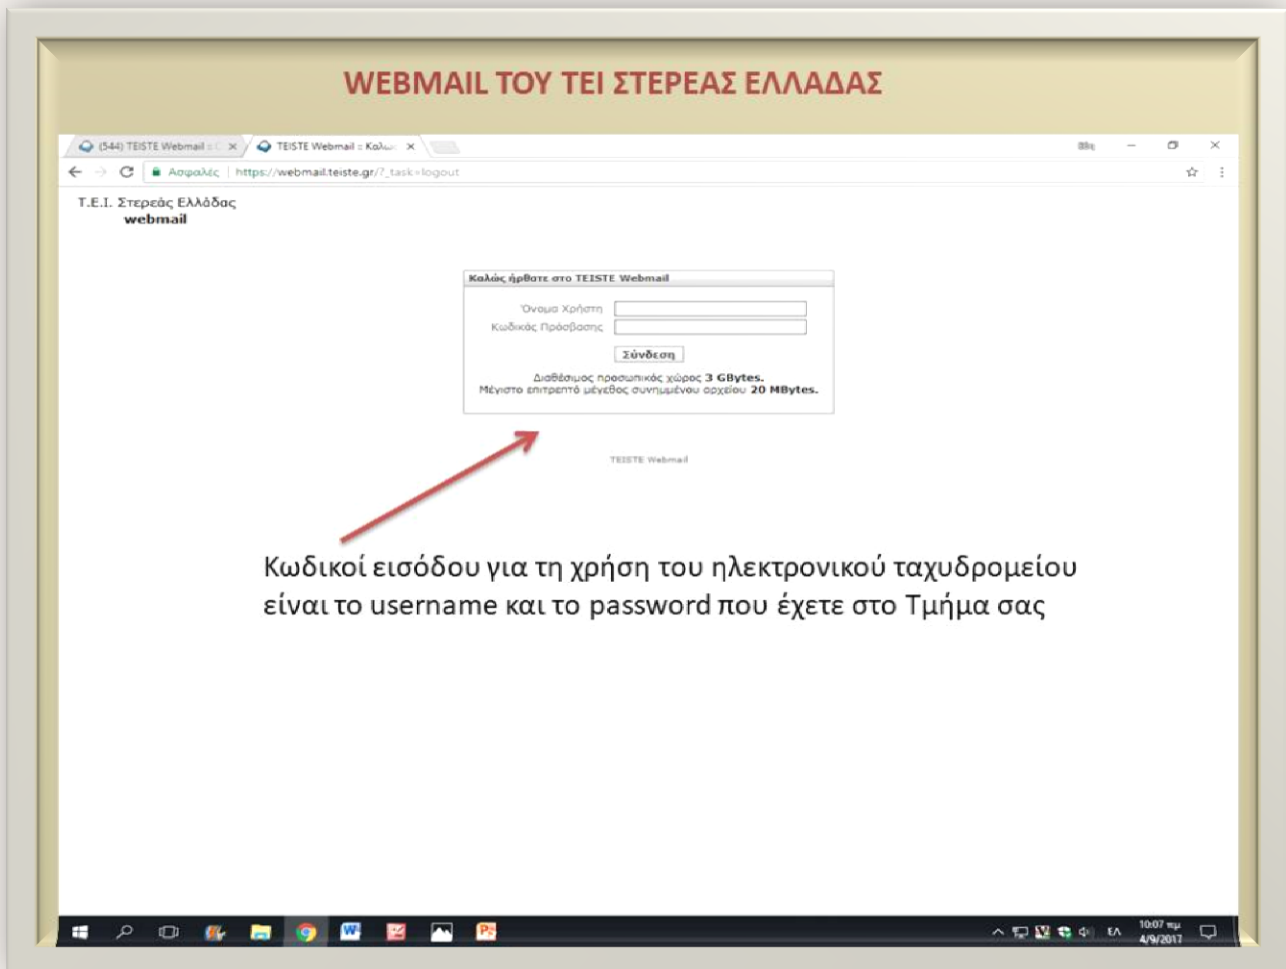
WEBMAIL ΤΟΥ ΤΕΙ ΣΤΕΡΕΑΣ ΕΛΛΑΔΑΣ

(544) TEISTE Webmail :: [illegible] ×
TEISTE Webmail :: Καλω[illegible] ×

Ασφαλές | https://webmail.teiste.gr/?_task=logout

Τ.Ε.Ι. Στερεάς Ελλάδας
webmail

Καλώς ήρθατε στο TEISTE Webmail

Όνομα Χρήστη
Κωδικός Πρόσβασης
Σύνδεση

Διαθέσιμος προσωπικός χώρος 3 GBytes.
Μέγιστο επιτρεπτό μέγεθος συνημμένου αρχείου 20 MBytes.

TEISTE Webmail

Κωδικοί εισόδου για τη χρήση του ηλεκτρονικού ταχυδρομείου είναι το username και το password που έχετε στο Τμήμα σας

ΕΛ 10:07 πμ 4/9/2017